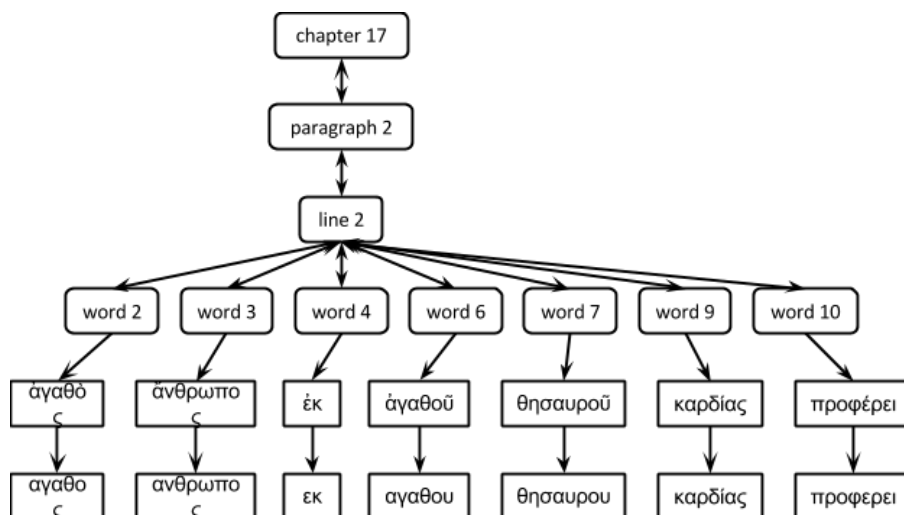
chapter 17

paragraph 2

line 2

word 2

word 3

word 4

word 6

word 7

word 9

word 10

ἀγαθὸς

ἄνθρωπος

ἐκ

ἀγαθοῦ

θησαυροῦ

καρδίας

προφέρει

αγαθος

ανθρωπος

εκ

αγαθου

θησαυρου

καρδίας

προφερει